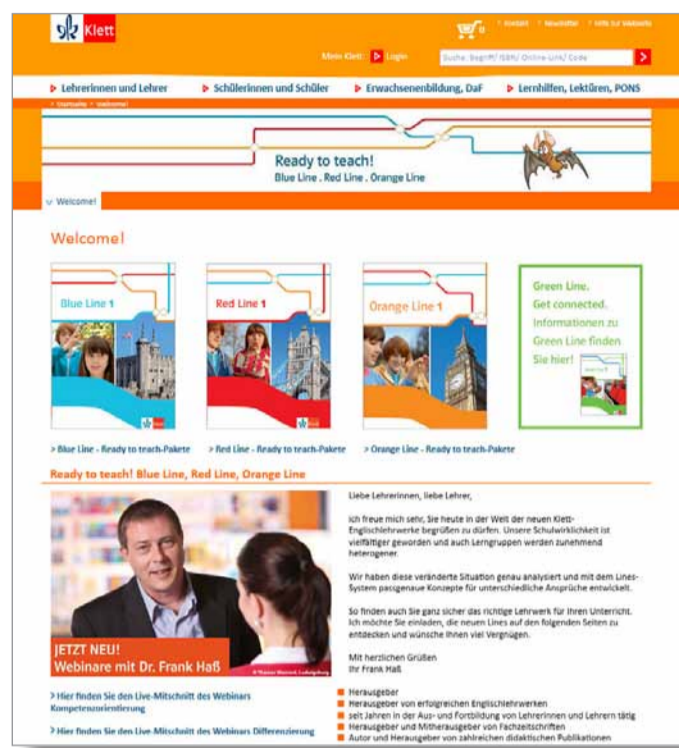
Klett

0 Kontakt Newsletter Hilfe zur Webseite

Mein Klett Login Suche: Begriff/ ISBN/ Online-Link/ Code

Lehrerinnen und Lehrer Schülerinnen und Schüler Erwachsenenbildung, DaF Lernhilfen, Lektüren, PONS

Startseite > Welcome!

Ready to teach!
Blue Line . Red Line . Orange Line

Welcome!

Welcome!

Blue Line 1

Red Line 1

Orange Line 1

Green Line.
Get connected.
Informationen zu Green Line finden Sie hier!

> Blue Line - Ready to teach-Pakete > Red Line - Ready to teach-Pakete > Orange Line - Ready to teach-Pakete

Ready to teach! Blue Line, Red Line, Orange Line

JETZT NEU!
Webinare mit Dr. Frank Haß

Liebe Lehrerinnen, liebe Lehrer,

ich freue mich sehr, Sie heute in der Welt der neuen Klett-Englischlehrwerke begrüßen zu dürfen. Unsere Schulwirklichkeit ist vielfältiger geworden und auch Lerngruppen werden zunehmend heterogener.

Wir haben diese veränderte Situation genau analysiert und mit dem Lines-System passgenaue Konzepte für unterschiedliche Ansprüche entwickelt.

So finden auch Sie ganz sicher das richtige Lehrwerk für Ihren Unterricht. Ich möchte Sie einladen, die neuen Lines auf den folgenden Seiten zu entdecken und wünsche Ihnen viel Vergnügen.

Mit herzlichen Grüßen
Ihr Frank Haß

> Hier finden Sie den Live-Mitschnitt des Webinars Kompetenzorientierung

> Hier finden Sie den Live-Mitschnitt des Webinars Differenzierung

Herausgeber
Herausgeber von erfolgreichen Englischlehrwerken
seit Jahren in der Aus- und Fortbildung von Lehrerinnen und Lehrern tätig
Herausgeber und Mitherausgeber von Fachzeitschriften
Autor und Herausgeber von zahlreichen didaktischen Publikationen